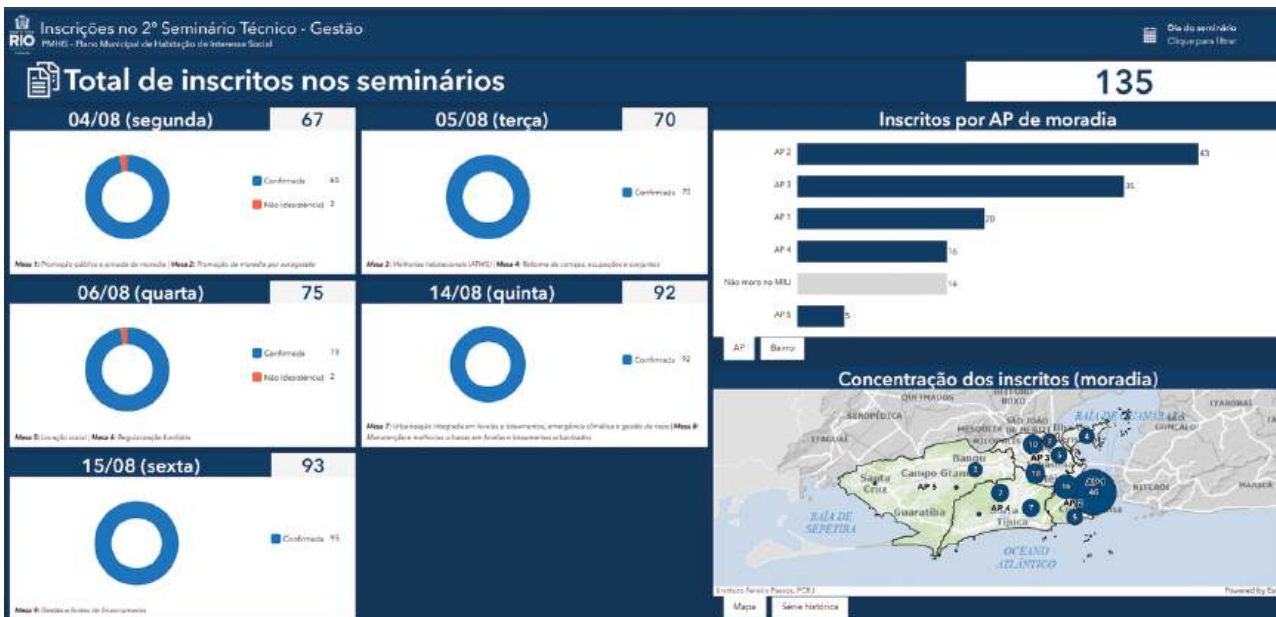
RIO Inscrições no 2º Seminário Técnico - Gestão
PMHIS - Plano Municipal de Habitação de Interesse Social

Dia do seminário
Clique para filtrar

Total de inscritos nos seminários

135

04/08 (segunda) 67

Confirmado 65
Não (desistência) 2

Mesa 1: Promoção pública e arrenda de moradia | Mesa 2: Promoção de moradia por autogestão

05/08 (terça) 70

Confirmado 70

Mesa 3: Melhorias habitacionais (ATHIS) | Mesa 4: Reforma de cortiços, ocupações e conjuntos

06/08 (quarta) 75

Confirmado 73
Não (desistência) 2

Mesa 5: Locação social | Mesa 6: Regularização fundiária

14/08 (quinta) 92

Confirmado 92

Mesa 7: Urbanização integrada em favelas e loteamentos, emergência climática e gestão de risco | Mesa 8: Manutenção e melhorias urbanas em favelas e loteamentos urbanizados

15/08 (sexta) 93

Confirmado 93

Mesa 9: Gestão e fontes de financiamento

Inscritos por AP de moradia

AP 2 43
AP 3 31
AP 1 20
AP 4 16
Não moro no MRJ 16
AP 5 5

AP Bairro

Concentração dos inscritos (moradia)

QUEIMADOS
SEROPÉDICA
ITAGUAÍ
SÃO JOÃO DE MERITI
MESQUITA
NILÓPOLIS
BAÍA DE GUANABARA
GONÇALO
ITABORAÍ
NITERÓI
MARICÁ
Bangu
Campo Grande
Santa Cruz
AP 5
AP 3
AP 4
AP 2
AP 1
Guaratiba
Tijuca
BAÍA DE SEPETIBA
OCEANO ATLÂNTICO
10
9
4
2
7
7
16
6
46

Instituto Pereira Passos, PCRJ
Powered by Esri

Mapa Série histórica